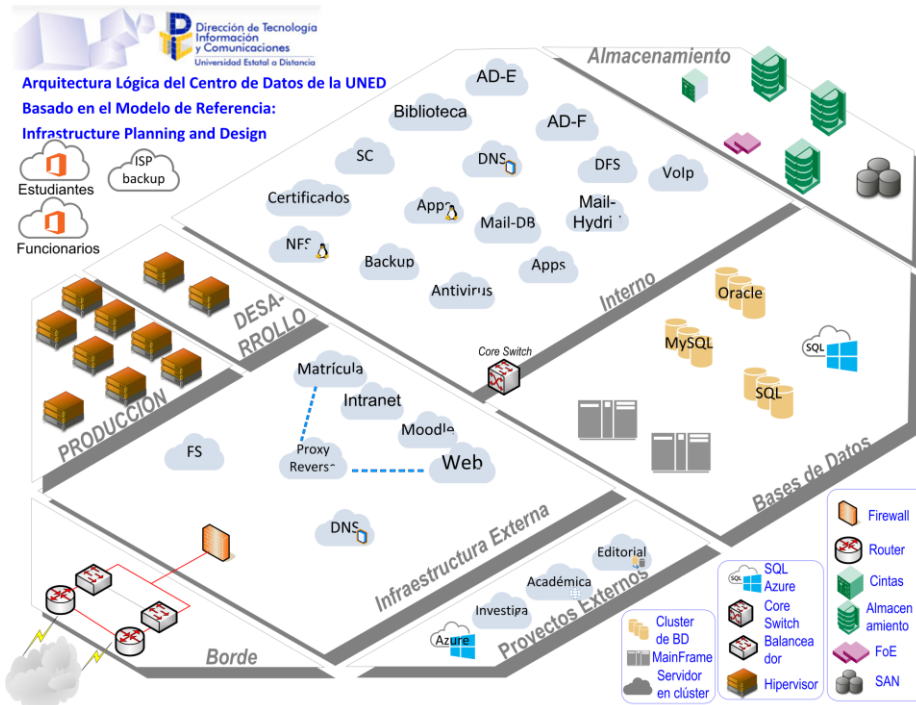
Dirección de Tecnología Información y Comunicaciones
Universidad Estatal a Distancia

Arquitectura Lógica del Centro de Datos de la UNED
Basado en el Modelo de Referencia:
Infrastructure Planning and Design

Estudiantes
ISP backup
Funcionarios

Almacenamiento

AD-E
Biblioteca
AD-F
SC
DNS
DFS
VoIp
Certificados
Apps
Mail-DB
Mail-Hydri
NFS
Backup
Apps
Antivirus

Interno

DESA-RROLLO

PRODUCCION

Core Switch

Oracle
MySQL
SQL

Matrícula
Intranet
Moodle
FS
Proxy Revers
Web

Bases de Datos

DNS

Infraestructura Externa

Editorial
Académica
Investiga
Azure
Proyectos Externos

Borde

Cluster de BD
MainFrame
Servidor en clúster

SQL Azure
Core Switch
Balanceador
Hipervisor

Firewall
Router
Cintas
Almacenamiento
FoE
SAN